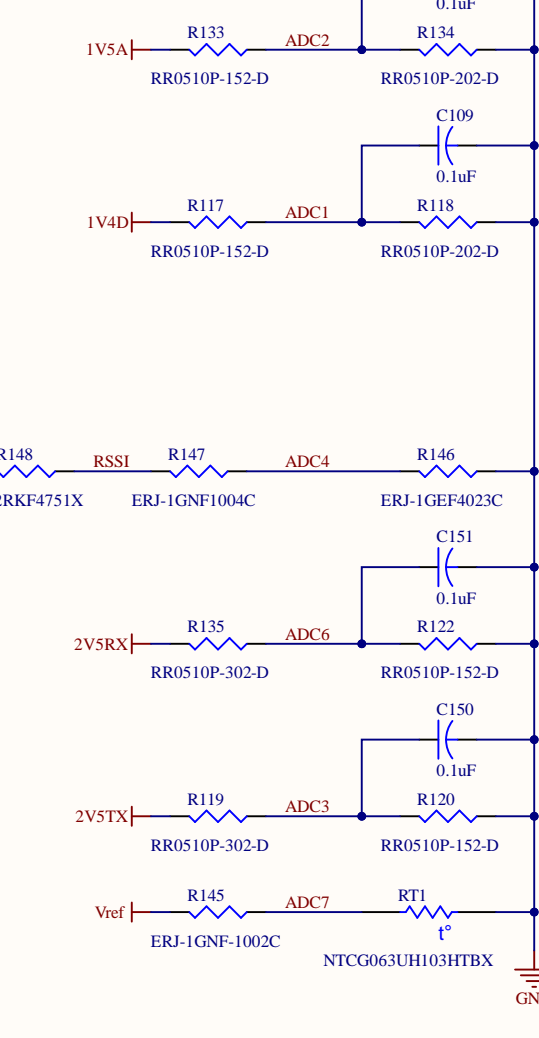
0.1uF

1V5A R133 ADC2 R134

RR0510P-152-D RR0510P-202-D

C109

0.1uF

1V4D R117 ADC1 R118

RR0510P-152-D RR0510P-202-D

R148 RSSI R147 ADC4 R146

RKF4751X ERJ-1GNF1004C ERJ-1GEF4023C

C151

0.1uF

2V5RX R135 ADC6 R122

RR0510P-302-D RR0510P-152-D

C150

0.1uF

2V5TX R119 ADC3 R120

RR0510P-302-D RR0510P-152-D

Vref R145 ADC7 RT1

ERJ-1GNF-1002C t°

NTCG063UH103HTBX

GN